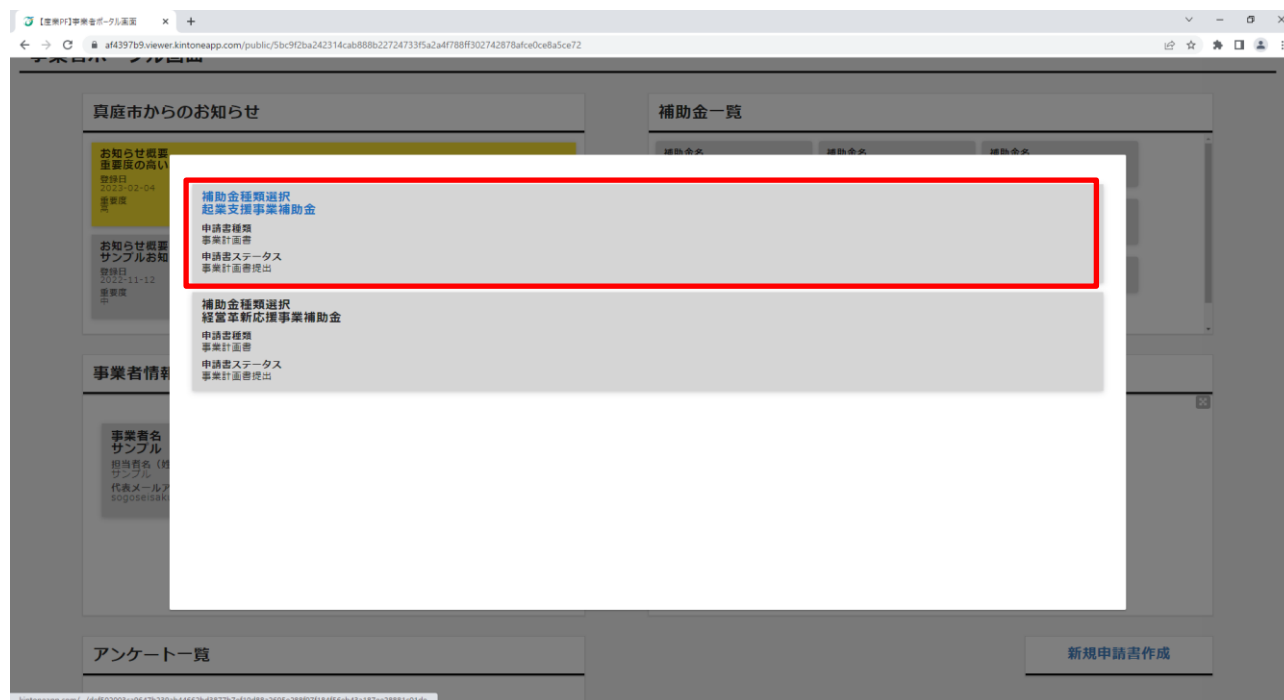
【産業PF】事業者ポータル画面
af4397b9.viewer.kintoneapp.com/public/5bc9f2ba242314cab888b22724733f5a2a4f788ff302742878afce0ce8a5ce72

真庭市からのお知らせ

お知らせ概要
重要度の高い
登録日
2023-02-04
重要度
高

お知らせ概要
サンプルお知
登録日
2022-11-12
重要度
中

補助金一覧
補助金名
補助金名
補助金名

補助金種類選択
起業支援事業補助金
申請書種類
事業計画書
申請書ステータス
事業計画書提出

補助金種類選択
経営革新応援事業補助金
申請書種類
事業計画書
申請書ステータス
事業計画書提出

事業者情報

事業者名
サンプル
担当者名（姓
サンプル
代表メールア
sogoseisaku

アンケート一覧

新規申請書作成